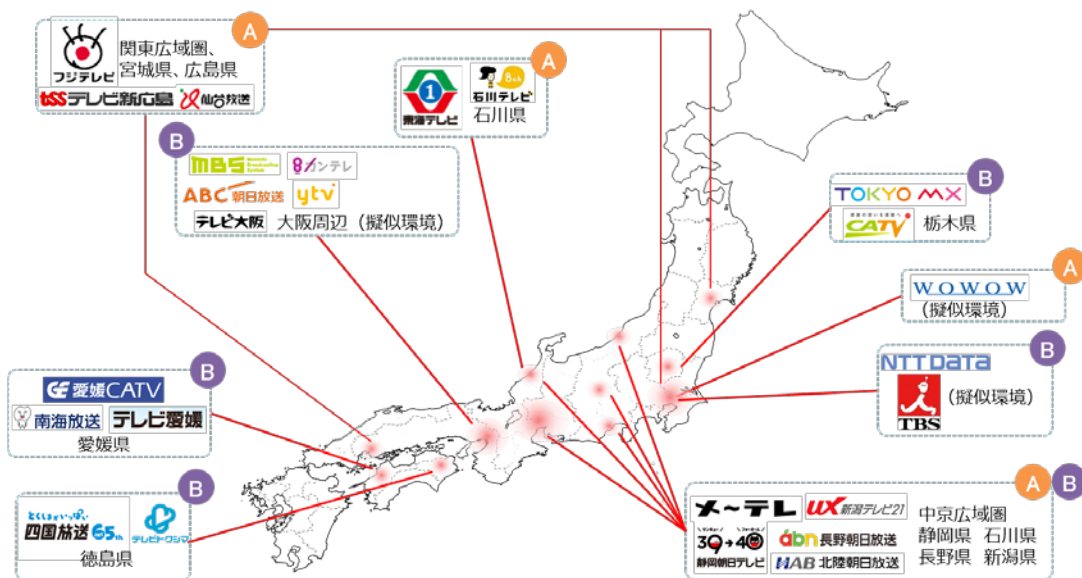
A
フジテレビ
関東広域圏、宮城県、広島県
tssテレビ新広島 仙台放送

A
東海テレビ 石川テレビ
石川県

B
MBS 関西テレビ
ABC朝日放送 ytv
テレビ大阪 大阪周辺（擬似環境）

B
TOKYO MX
CATV
栃木県

A
WOWOW
（擬似環境）

B
NTT DATA
TBS
（擬似環境）

B
愛媛CATV
南海放送 テレビ愛媛
愛媛県

B
四国放送 65th テレビトクシマ
徳島県

A B
メ～テレ UX新潟テレビ21
静岡朝日テレビ abn長野朝日放送
HAB北陸朝日放送
中京広域圏
静岡県 石川県
長野県 新潟県